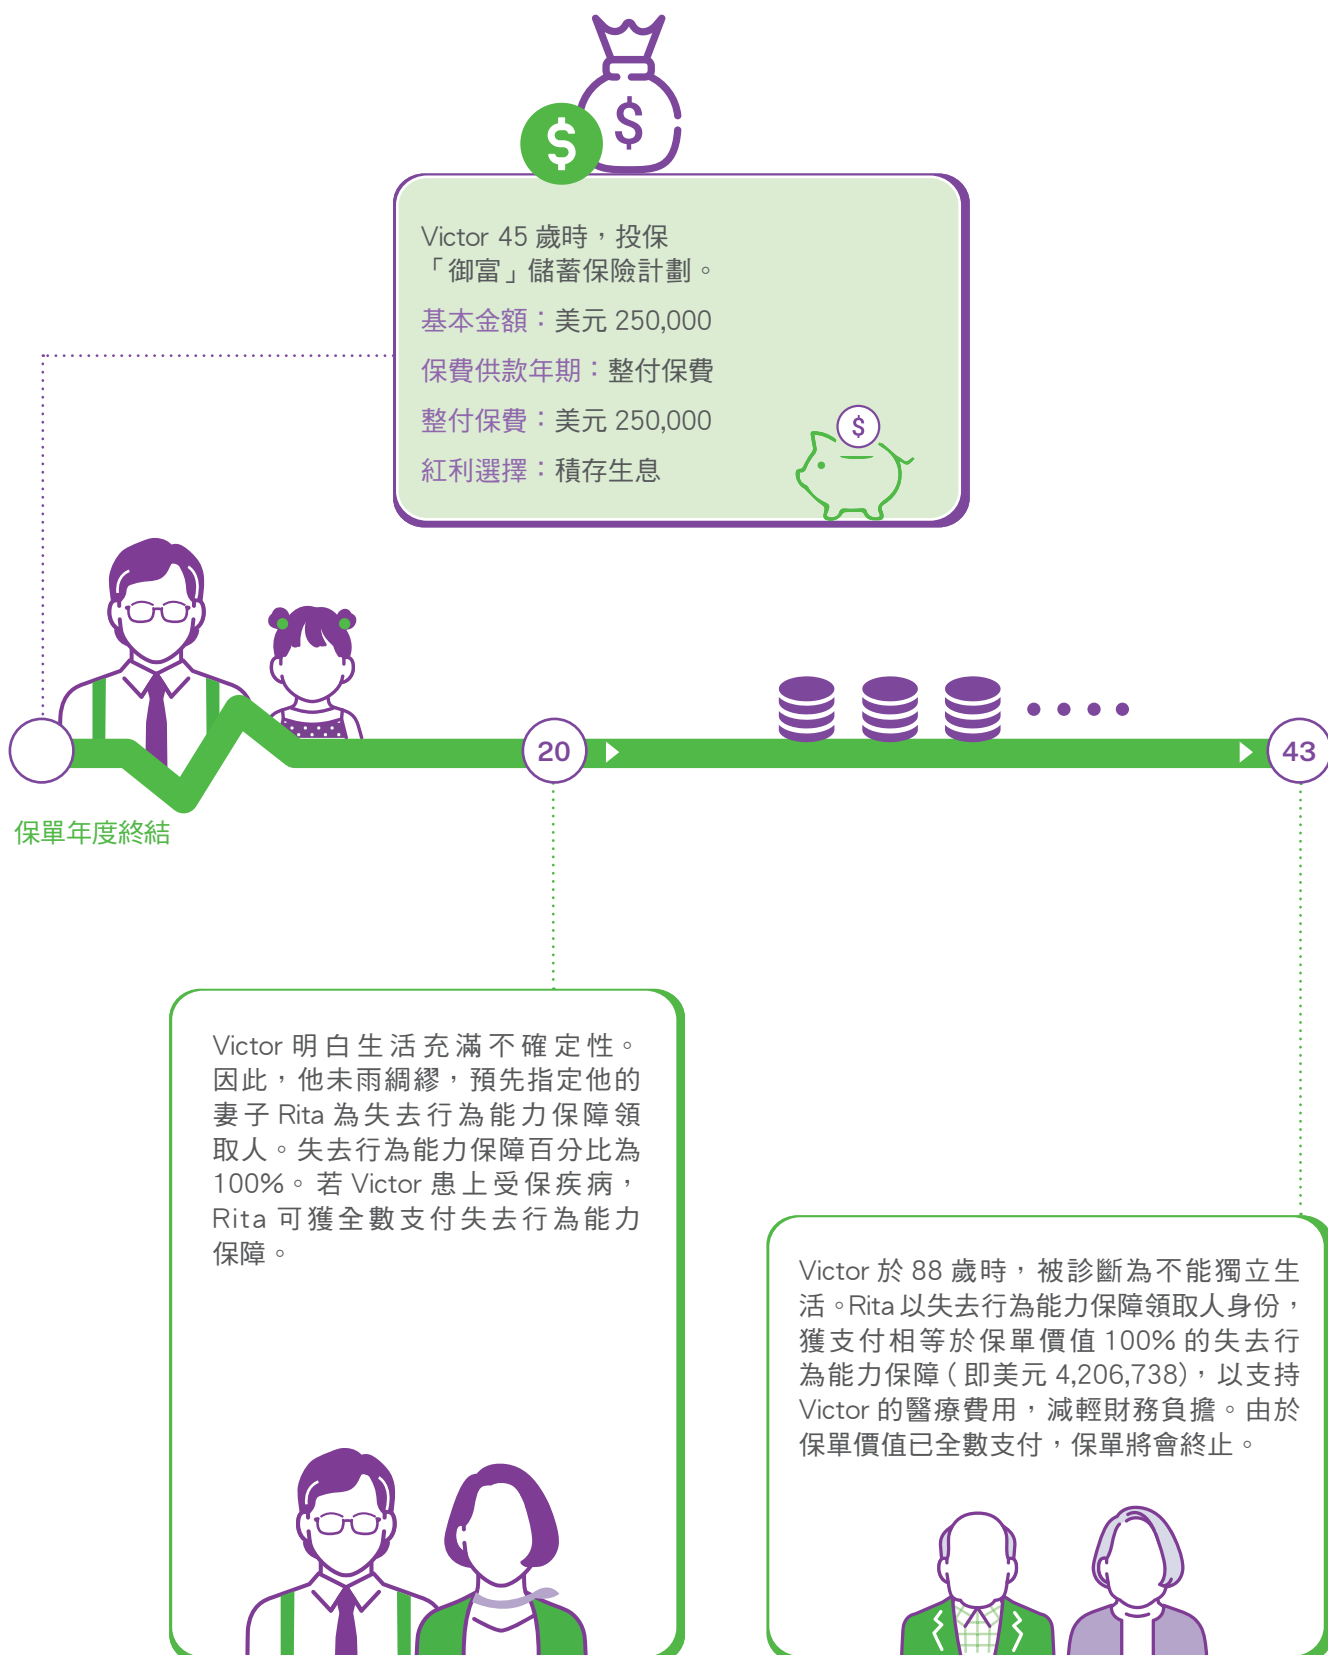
Victor 45 歲時，投保「御富」儲蓄保險計劃。

基本金額：美元 250,000

保費供款年期：整付保費

整付保費：美元 250,000

紅利選擇：積存生息

$

$

$

20

43

保單年度終結

Victor 明白生活充滿不確定性。因此，他未雨綢繆，預先指定他的妻子 Rita 為失去行為能力保障領取人。失去行為能力保障百分比為 100%。若 Victor 患上受保疾病，Rita 可獲全數支付失去行為能力保障。

Victor 於 88 歲時，被診斷為不能獨立生活。Rita 以失去行為能力保障領取人身份，獲支付相等於保單價值 100% 的失去行為能力保障（即美元 4,206,738），以支持 Victor 的醫療費用，減輕財務負擔。由於保單價值已全數支付，保單將會終止。